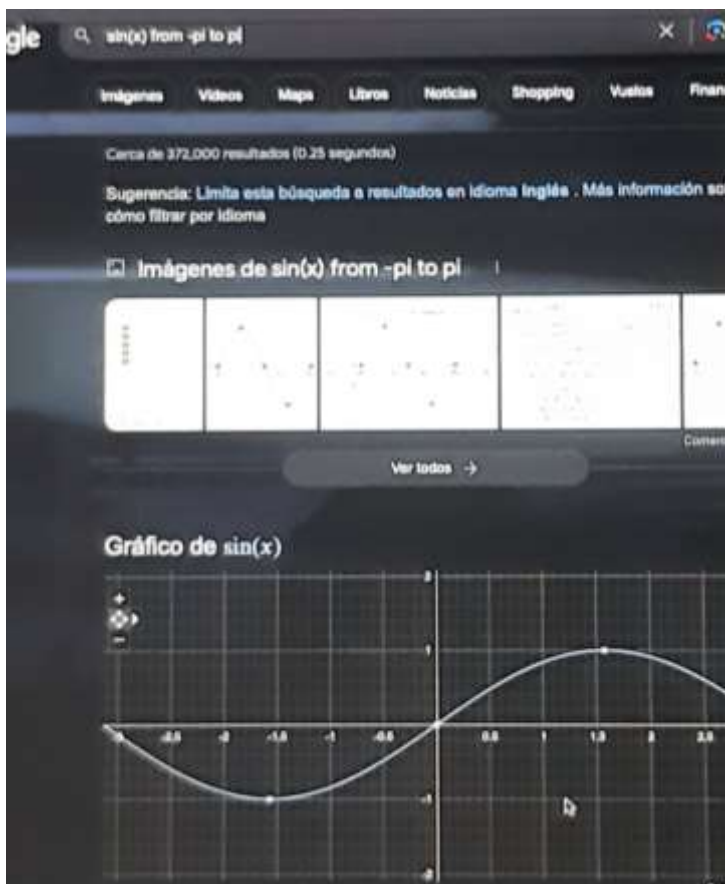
gle sin(x) from -pi to pi ×

Imágenes Videos Maps Libros Noticias Shopping Vuelos Finan

Cerca de 372,000 resultados (0.25 segundos)

Sugerencia: Limita esta búsqueda a resultados en idioma Inglés . Más información so cómo filtrar por idioma

Imágenes de sin(x) from -pi to pi

Comen

Ver todos →

Gráfico de $\sin(x)$

+
−

2
1
-1
-2
-3 -2.5 -2 -1.5 -1 -0.5 0.5 1 1.5 2 2.5